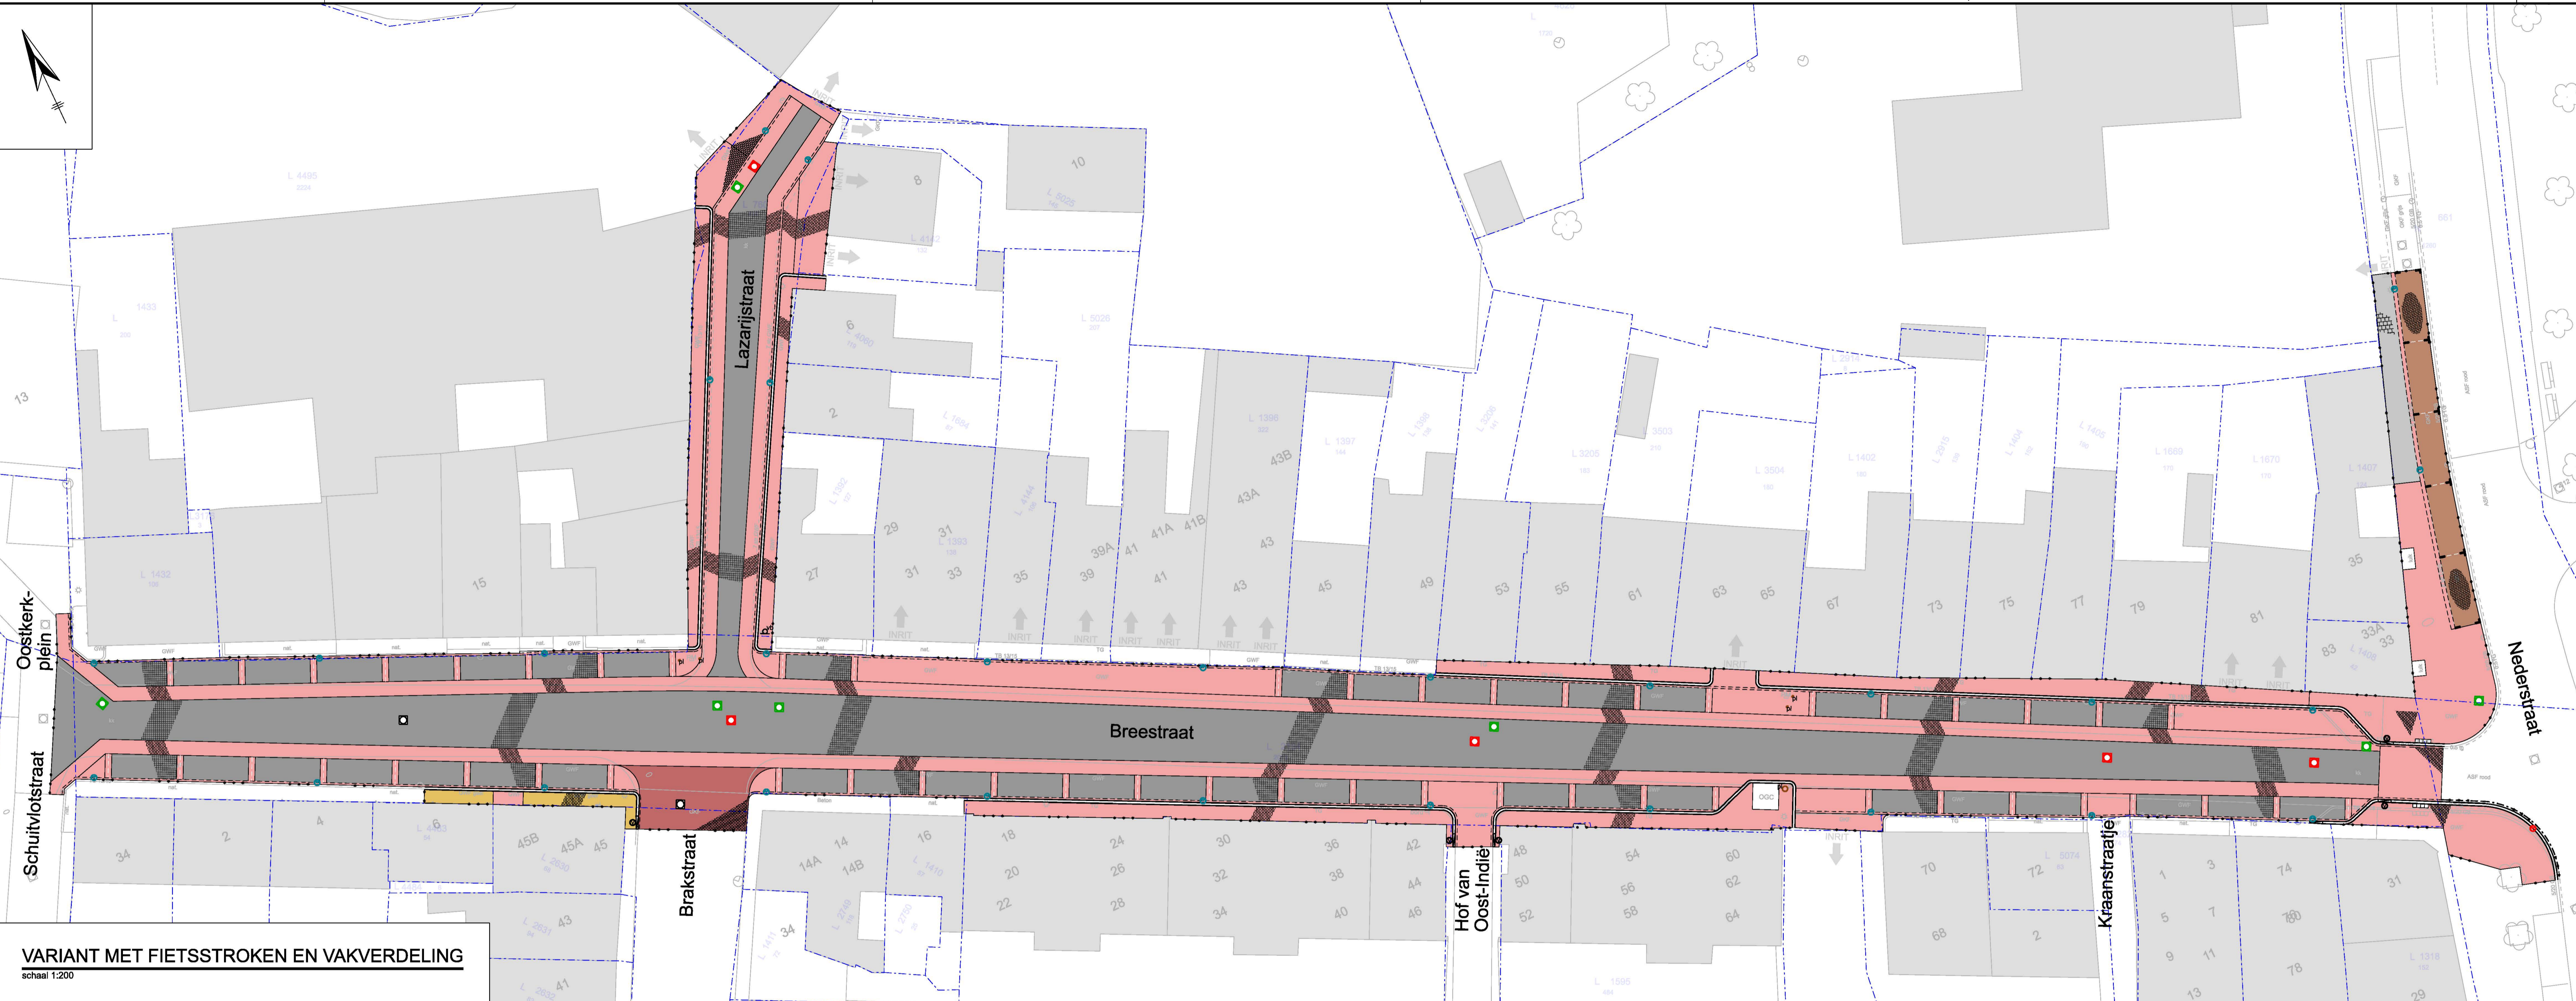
Lazarijstraat

Oostkerk-plein

Schuitvlotstraat

Breestraat

Brakstraat

Hof van Oost-Indië

Kraanstraatje

Nederstraat

10
8
6
2
13
15
27
29
31
31
33
35
39A
39
41
41A
41B
41
43B
43A
43
43
45
49
53
55
61
63
65
67
73
75
77
79
81
83
33A
33
35

34
2
4
6
45B
45A
45
43
41
14A
14
14B
16
18
20
22
24
26
28
30
32
34
36
38
40
42
44
46
48
50
52
54
56
58
60
62
64
70
72
68
2
1
3
5
7
9
11
74
80
78
31
13
29
34

INRIT
INRIT
INRIT
INRIT
INRIT
INRIT
INRIT
INRIT
INRIT
INRIT
INRIT

OGC

VARIANT MET FIETSSTROKEN EN VAKVERDELING
schaal 1:200